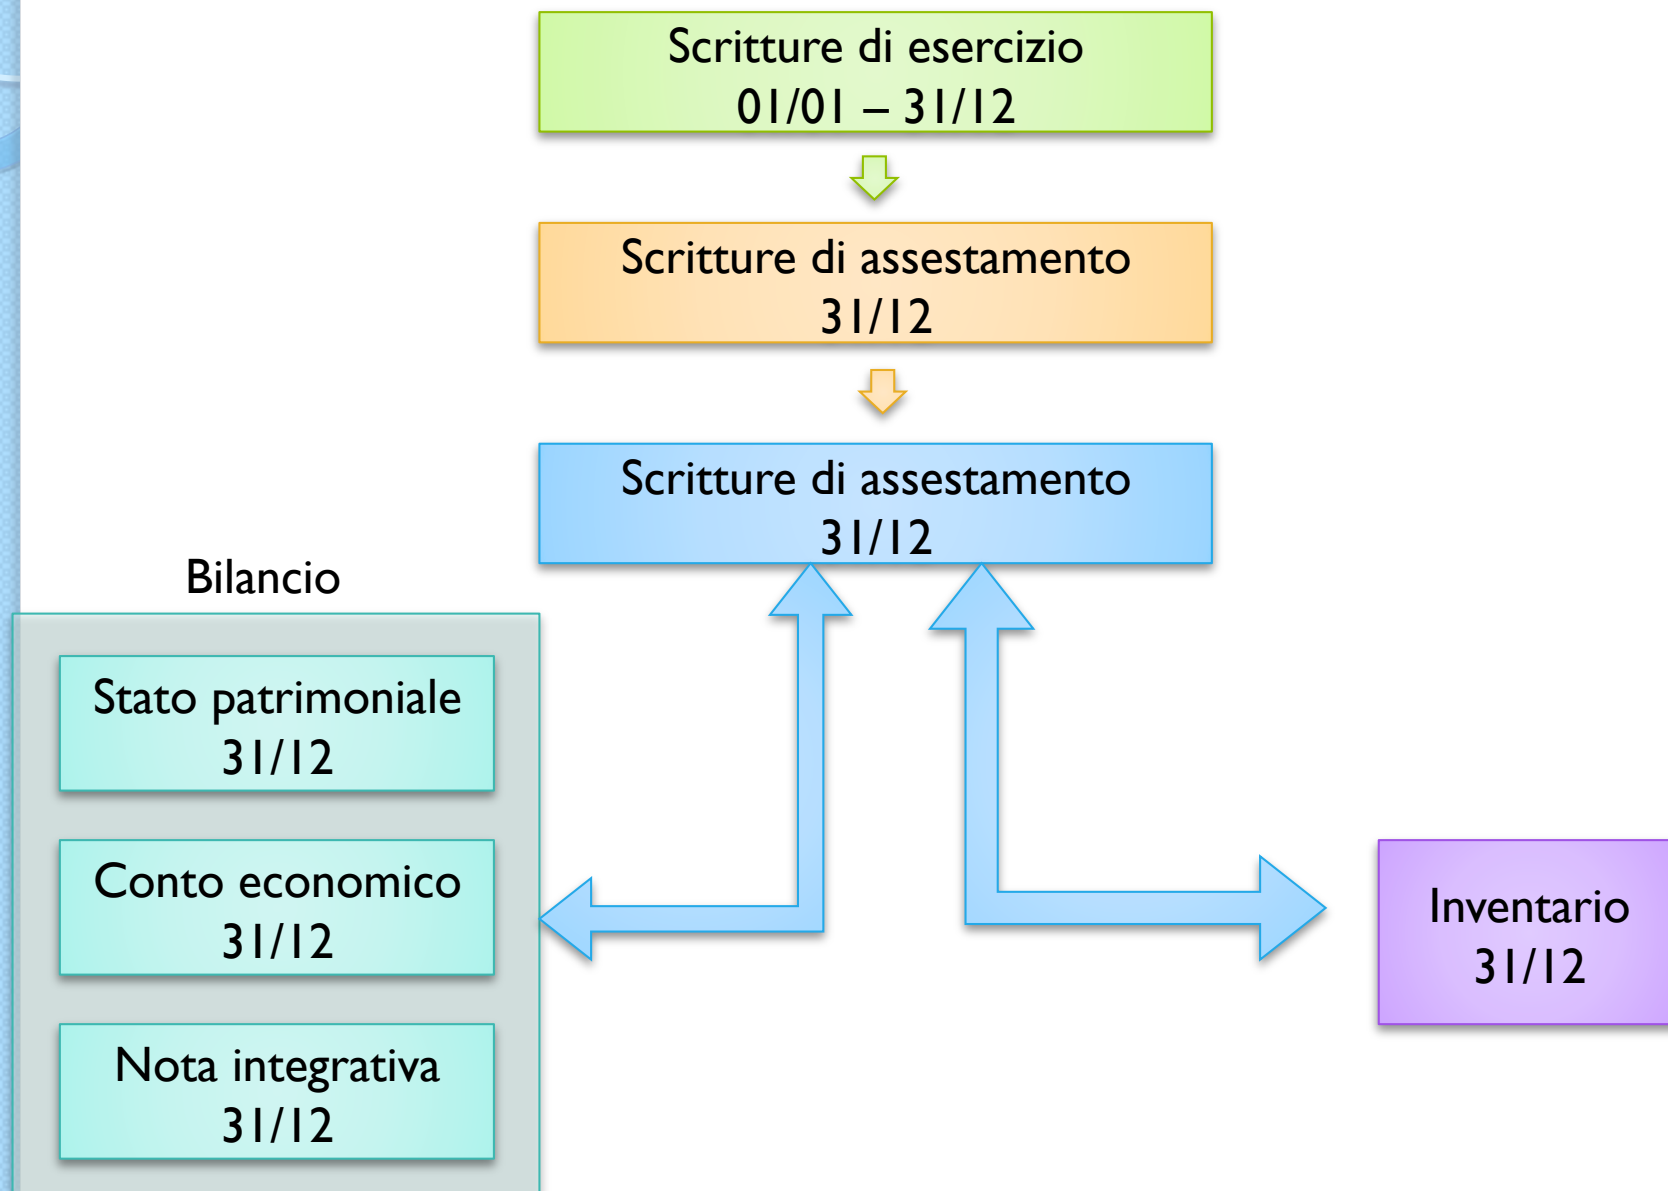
Scritture di esercizio
01/01 – 31/12

Scritture di assestamento
31/12

Scritture di assestamento
31/12

Bilancio

Stato patrimoniale
31/12

Conto economico
31/12

Nota integrativa
31/12

Inventario
31/12